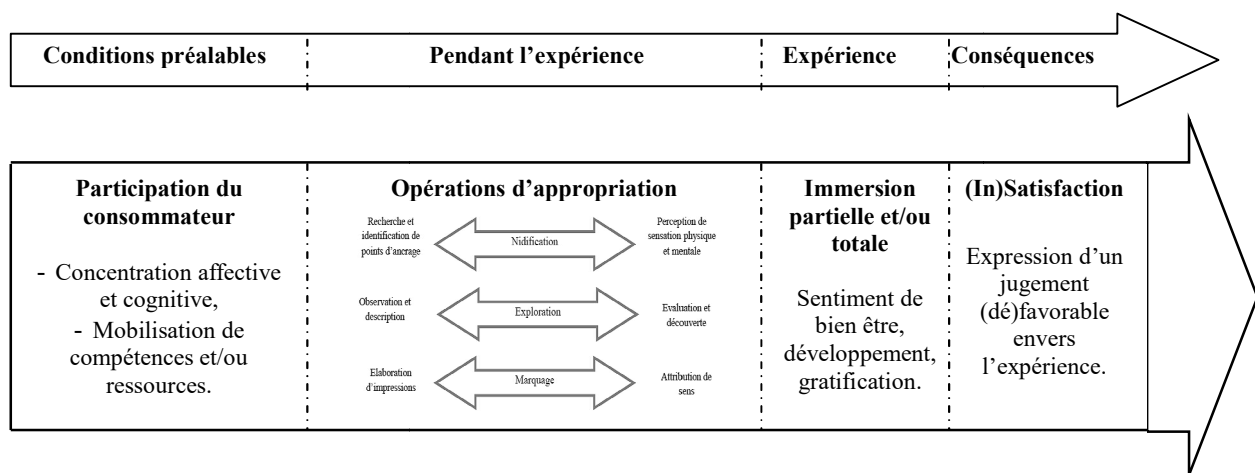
Conditions préalables | Pendant l'expérience | Expérience | Conséquences

Participation du consommateur

- Concentration affective et cognitive,
- Mobilisation de compétences et/ou ressources.

Opérations d'appropriation

Recherche et identification de points d'ancrage — Nidification — Perception de sensation physique et mentale

Observation et description — Exploration — Evaluation et découverte

Elaboration d'impressions — Marquage — Attribution de sens

Immersion partielle et/ou totale

Sentiment de bien être, développement, gratification.

(In)Satisfaction

Expression d'un jugement (dé)favorable envers l'expérience.